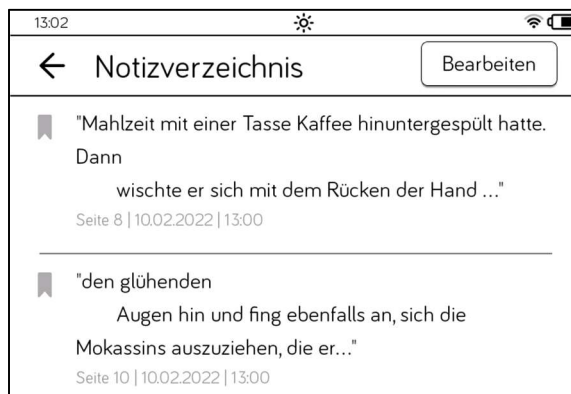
13:02

← Notizverzeichnis

Bearbeiten

"Mahlzeit mit einer Tasse Kaffee hinuntergespült hatte. Dann
wischte er sich mit dem Rücken der Hand ..."
Seite 8 | 10.02.2022 | 13:00

"den glühenden
Augen hin und fing ebenfalls an, sich die Mokassins auszuziehen, die er..."
Seite 10 | 10.02.2022 | 13:00